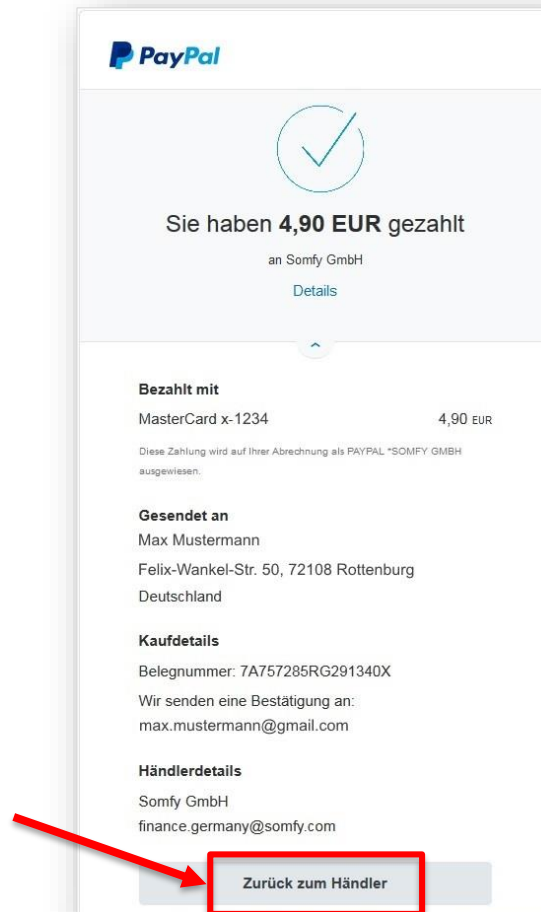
PayPal

Sie haben **4,90 EUR** gezahlt

an Somfy GmbH

Details

**Bezahlt mit**

MasterCard x-1234 4,90 EUR

Diese Zahlung wird auf Ihrer Abrechnung als PAYPAL *SOMFY GMBH ausgewiesen.

**Gesendet an**

Max Mustermann

Felix-Wankel-Str. 50, 72108 Rottenburg

Deutschland

**Kaufdetails**

Belegnummer: 7A757285RG291340X

Wir senden eine Bestätigung an:

max.mustermann@gmail.com

**Händlerdetails**

Somfy GmbH

finance.germany@somfy.com

Zurück zum Händler